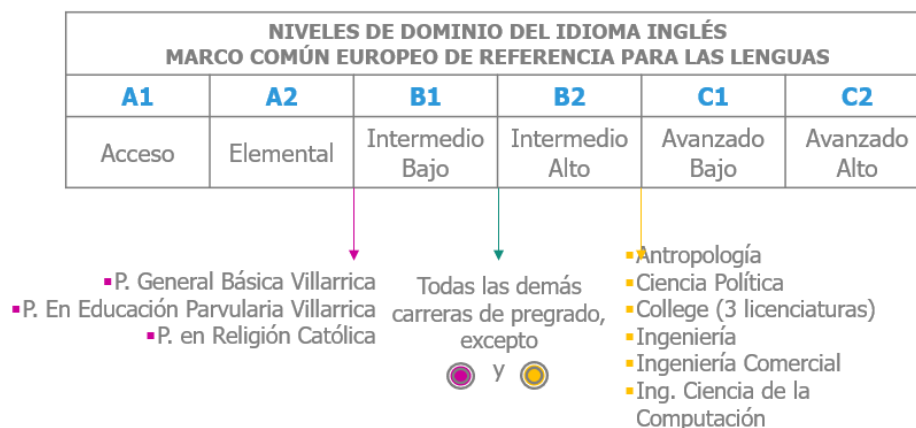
| NIVELES DE DOMINIO DEL IDIOMA INGLÉS MARCO COMÚN EUROPEO DE REFERENCIA PARA LAS LENGUAS | | | | | |
|---|---|---|---|---|---|
| A1 | A2 | B1 | B2 | C1 | C2 |
| Acceso | Elemental | Intermedio Bajo | Intermedio Alto | Avanzado Bajo | Avanzado Alto |

▪P. General Básica Villarrica
▪P. En Educación Parvularia Villarrica
▪P. en Religión Católica

Todas las demás carreras de pregrado, excepto
y

▪Antropología
▪Ciencia Política
▪College (3 licenciaturas)
▪Ingeniería
▪Ingeniería Comercial
▪Ing. Ciencia de la Computación